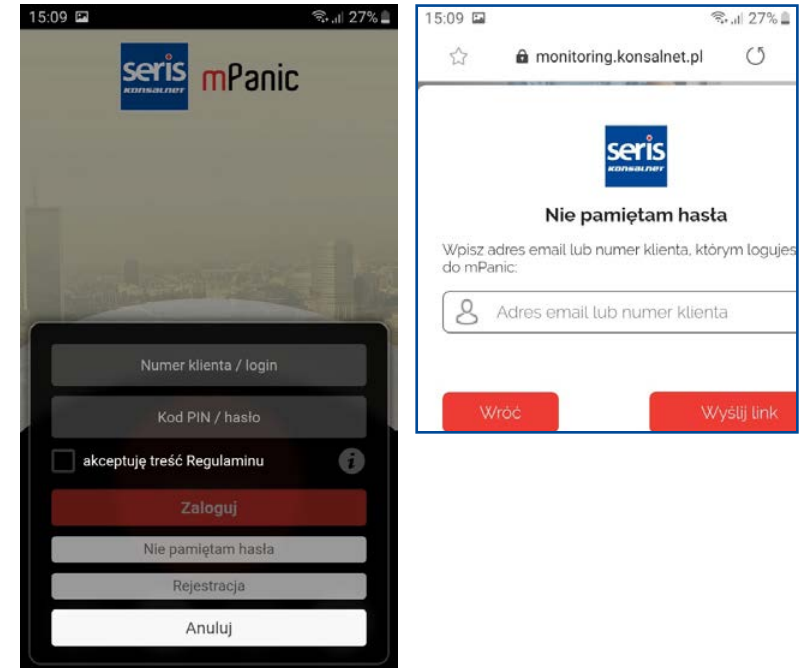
15:09 27%

seris konsalnet mPanic

Numer klienta / login

Kod PIN / hasło

akceptuję treść Regulaminu

Zaloguj

Nie pamiętam hasła

Rejestracja

Anuluj

15:09 27%

monitoring.konsalnet.pl

seris konsalnet

Nie pamiętam hasła

Wpisz adres email lub numer klienta, którym logujes do mPanic:

Adres email lub numer klienta

Wróć

Wyślij link